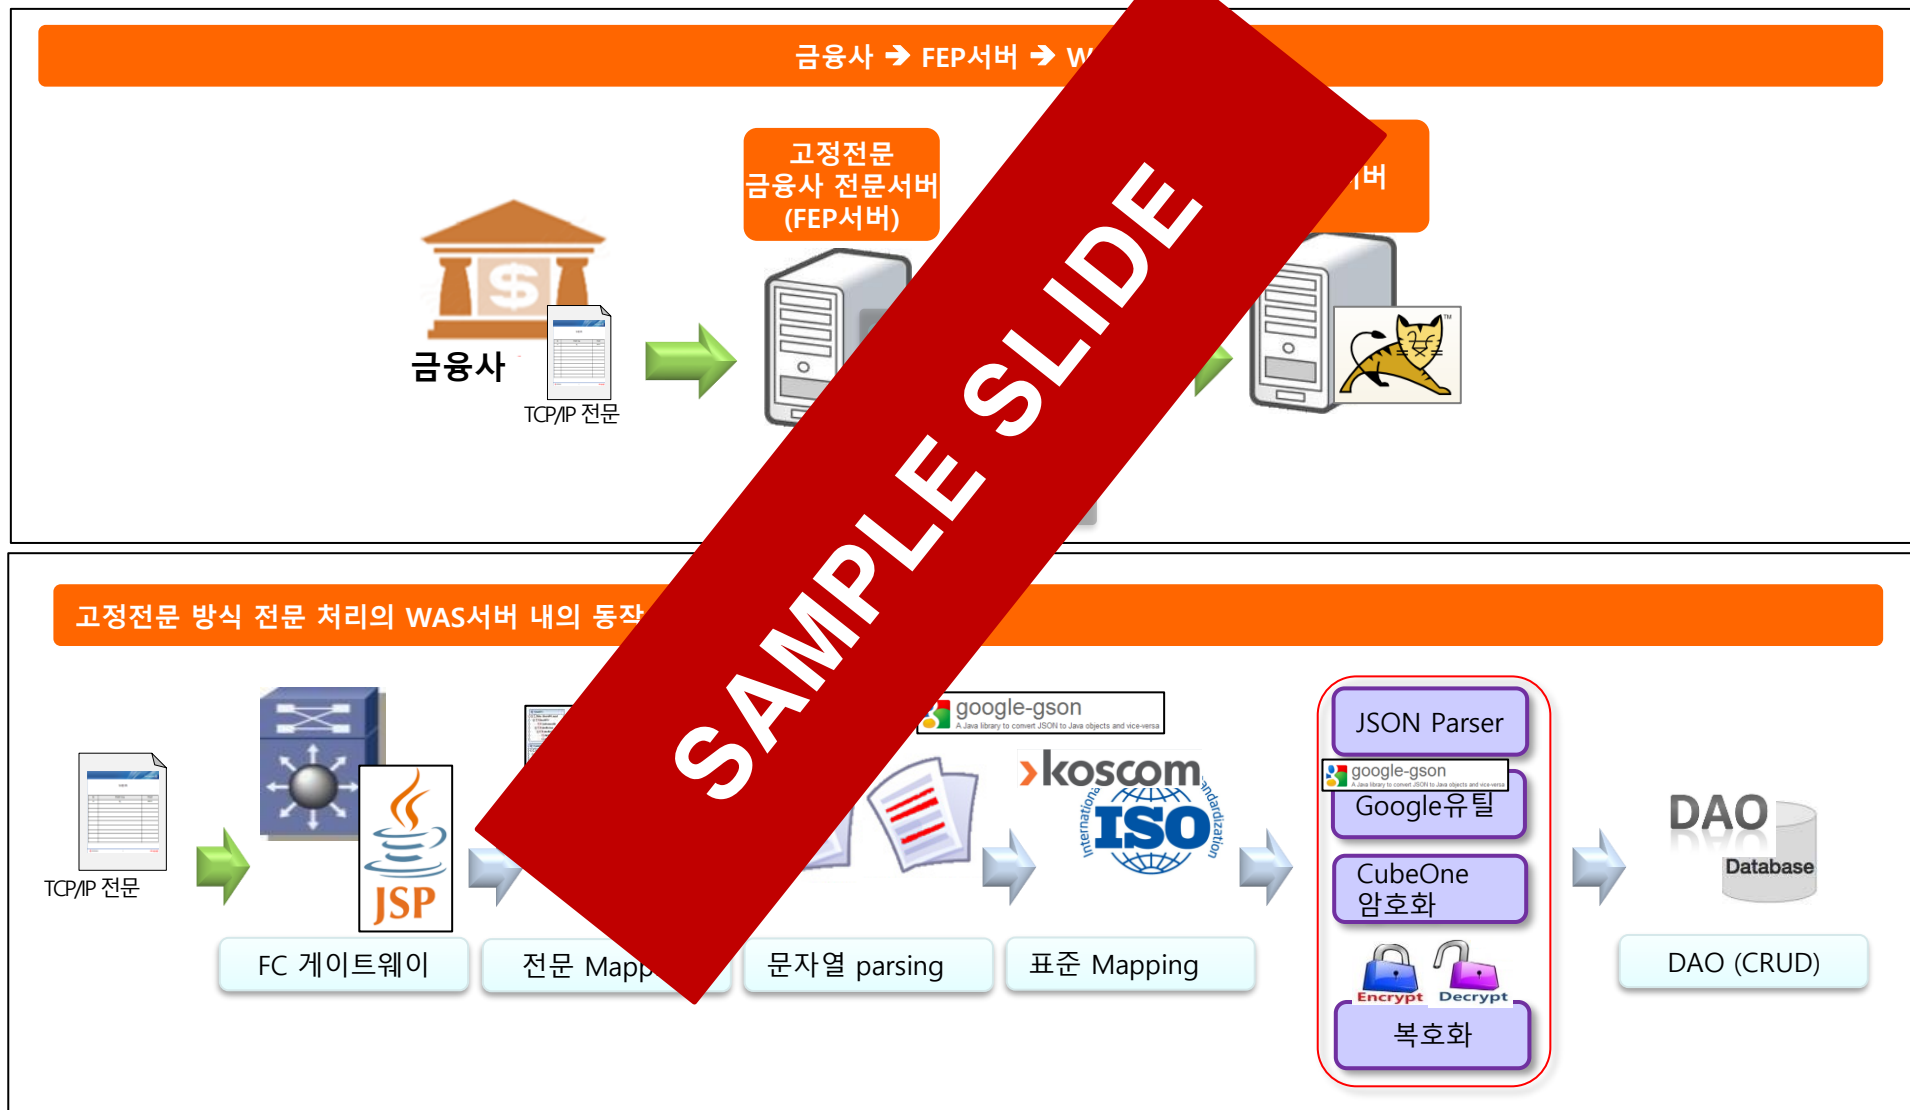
금융사 ➔ FEP서버 ➔ W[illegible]

고정전문
금융사 전문서버
(FEP서버)

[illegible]버

금융사

TCP/IP 전문

SAMPLE SLIDE

고정전문 방식 전문 처리의 WAS서버 내의 동작

TCP/IP 전문

JSP

google-gson
A Java library to convert JSON to Java objects and vice-versa

koscom

International Standardization ISO

JSON Parser

google-gson
A Java library to convert JSON to Java objects and vice-versa

Google유틸

CubeOne
암호화

Encrypt Decrypt

복호화

DAO
Database

FC 게이트웨이

전문 Mapp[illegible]

문자열 parsing

표준 Mapping

DAO (CRUD)